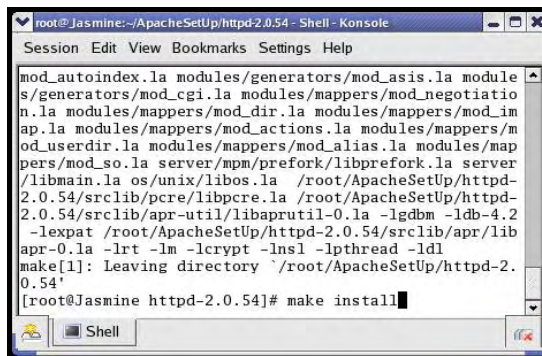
root@Jasmine:~/ApacheSetUp/httpd-2.0.54 - Shell - Konsole

Session Edit View Bookmarks Settings Help

mod_autoindex.la modules/generators/mod_asis.la modules/generators/mod_cgi.la modules/mappers/mod_negotiation.la modules/mappers/mod_dir.la modules/mappers/mod_imap.la modules/mappers/mod_actions.la modules/mappers/mod_userdir.la modules/mappers/mod_alias.la modules/mappers/mod_so.la server/mpm/prefork/libprefork.la server/libmain.la os/unix/libos.la /root/ApacheSetUp/httpd-2.0.54/srclib/pcre/libpcre.la /root/ApacheSetUp/httpd-2.0.54/srclib/apr-util/libaprutil-0.la -lgdbm -ldb-4.2 -lexpat /root/ApacheSetUp/httpd-2.0.54/srclib/apr/libapr-0.la -lrt -lm -lcrypt -lnsl -lpthread -ldl
make[1]: Leaving directory `/root/ApacheSetUp/httpd-2.0.54'
[root@Jasmine httpd-2.0.54]# make install

Shell